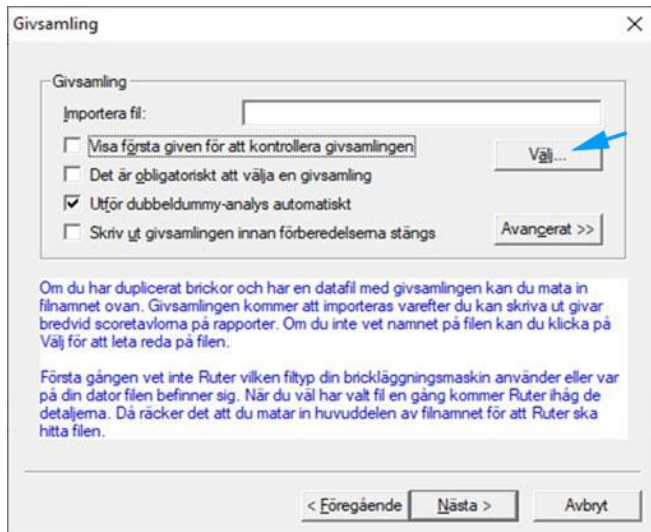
Givsamling

Givsamling

Importera fil:

Visa första given för att kontrollera givsamlingen

Välj...

Det är obligatoriskt att välja en givsamling

Utför dubbeldummy-analys automatiskt

Skriv ut givsamlingen innan förberedelserna stängs

Avancerat >>

Om du har duplicerat brickor och har en datafil med givsamlingen kan du mata in filnamnet ovan. Givsamlingen kommer att importeras varefter du kan skriva ut givar bredvid scoretavlorna på rapporter. Om du inte vet namnet på filen kan du klicka på Välj för att leta reda på filen.

Första gången vet inte Ruter vilken filtyp din brickläggningsmaskin använder eller var på din dator filen befinner sig. När du väl har valt fil en gång kommer Ruter ihåg de detaljerna. Då räcker det att du matar in huvuddelen av filnamnet för att Ruter ska hitta filen.

< Föregående

Nästa >

Avbryt